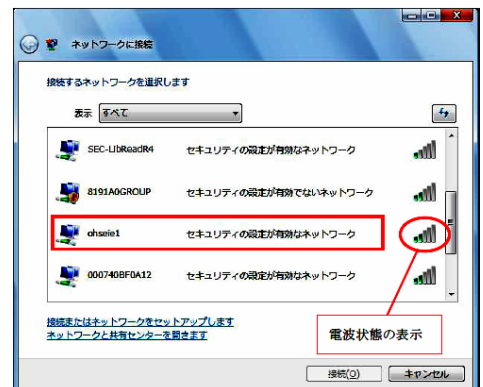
ネットワークに接続

接続するネットワークを選択します

表示 すべて

SEC-LibReadR4 セキュリティの設定が有効なネットワーク

8191A0GROUP セキュリティの設定が有効でないネットワーク

ohsaie1 セキュリティの設定が有効なネットワーク

000740BF0A12 セキュリティの設定が有効なネットワーク

接続またはネットワークをセットアップします
ネットワークと共有センターを開きます

電波状態の表示

接続(O) キャンセル